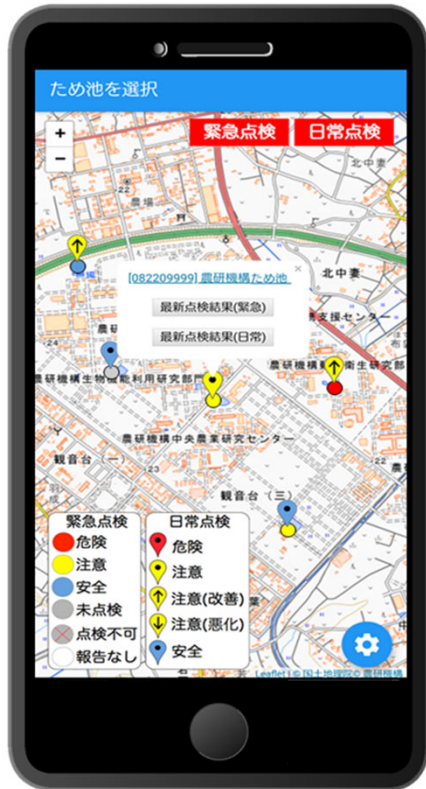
ため池を選択

+
−

緊急点検
日常点検

北中妻
農
[082209999] 農研機構ため池
×
最新点検結果(緊急)
最新点検結果(日常)
支援センター
衛生研究部
農研機構生物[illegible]利用研究部
農研機構
農研機構中央農業研究センター
観音台(一)
観音台(三)

緊急点検
危険
注意
安全
未点検
点検不可
報告なし

日常点検
危険
注意
注意(改善)
注意(悪化)
安全

Leaflet | © 国土地理院 © 農研機構